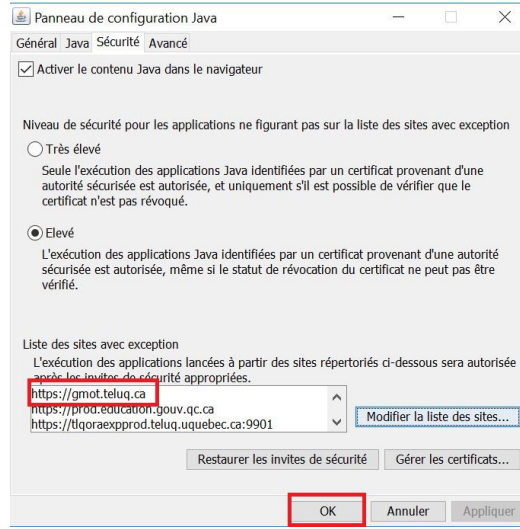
Panneau de configuration Java

Général Java Sécurité Avancé

Activer le contenu Java dans le navigateur

Niveau de sécurité pour les applications ne figurant pas sur la liste des sites avec exception

Très élevé

Seule l'exécution des applications Java identifiées par un certificat provenant d'une autorité sécurisée est autorisée, et uniquement s'il est possible de vérifier que le certificat n'est pas révoqué.

Elevé

L'exécution des applications Java identifiées par un certificat provenant d'une autorité sécurisée est autorisée, même si le statut de révocation du certificat ne peut pas être vérifié.

Liste des sites avec exception

L'exécution des applications lancées à partir des sites répertoriés ci-dessous sera autorisée après les invites de sécurité appropriées.

https://gmot.teluq.ca
https://prod.education.gouv.qc.ca
https://tlqoraexpprod.teluq.uquebec.ca:9901

Modifier la liste des sites...

Restaurer les invites de sécurité

Gérer les certificats...

OK

Annuler

Appliquer